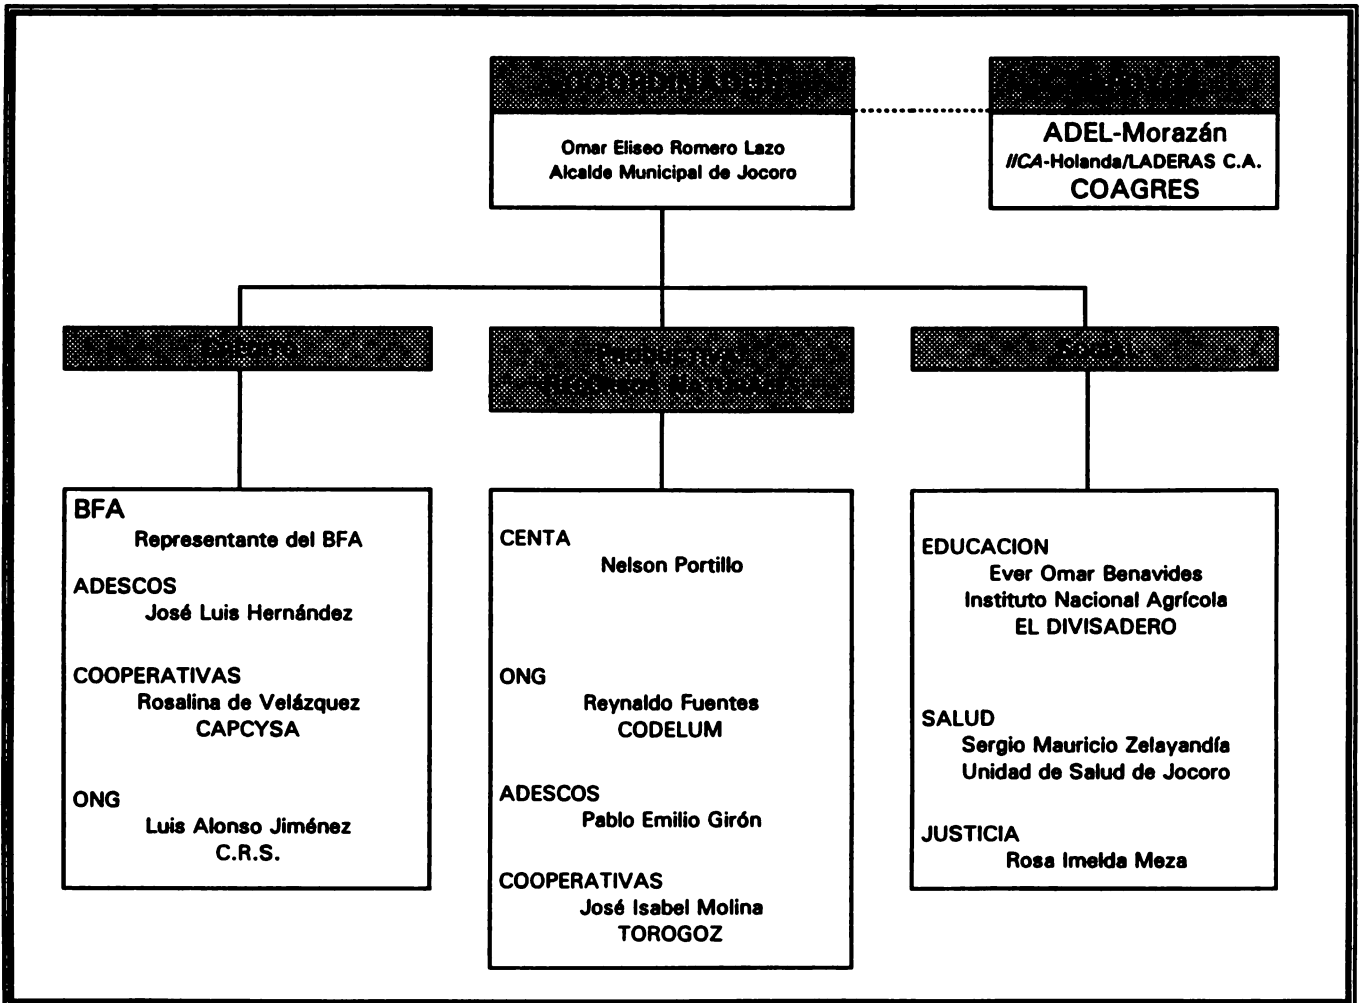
COORDINADOR

Omar Eliseo Romero Lazo
Alcalde Municipal de Jocoro

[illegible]

ADEL-Morazán
IICA-Holanda/LADERAS C.A.
COAGRES

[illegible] CREDITO

PRODUCTIVO Y RECURSOS NATURALES

SOCIAL

BFA
Representante del BFA

ADESCOS
José Luis Hernández

COOPERATIVAS
Rosalina de Velázquez
CAPCYSA

ONG
Luis Alonso Jiménez
C.R.S.

CENTA
Nelson Portillo

ONG
Reynaldo Fuentes
CODELUM

ADESCOS
Pablo Emilio Girón

COOPERATIVAS
José Isabel Molina
TOROGOZ

EDUCACION
Ever Omar Benavides
Instituto Nacional Agrícola
EL DIVISADERO

SALUD
Sergio Mauricio Zelayandía
Unidad de Salud de Jocoro

JUSTICIA
Rosa Imelda Meza